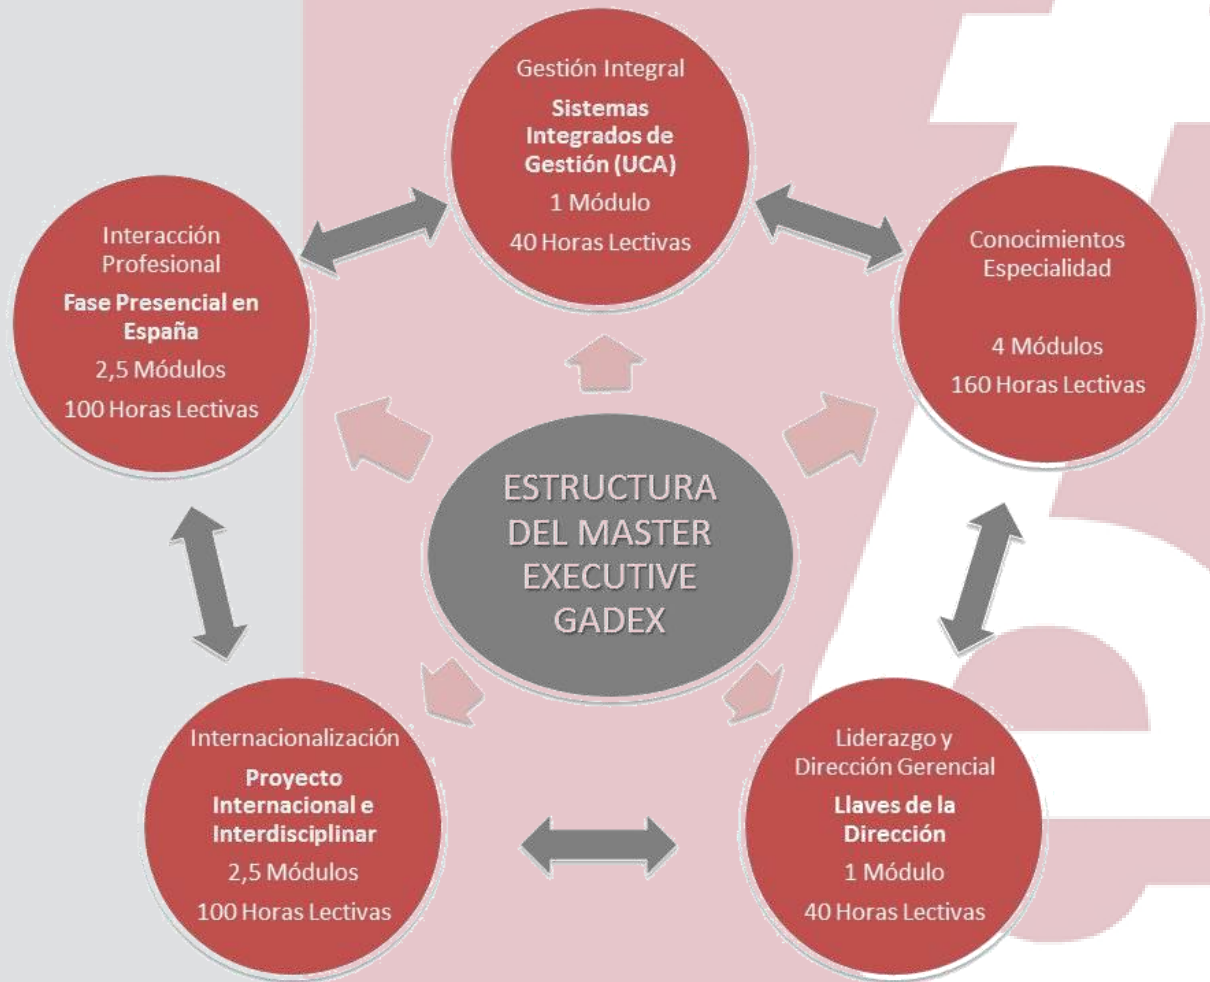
Gestión Integral

Sistemas Integrados de Gestión (UCA)

1 Módulo

40 Horas Lectivas

Interacción Profesional

Fase Presencial en España

2,5 Módulos

100 Horas Lectivas

Conocimientos Especialidad

4 Módulos

160 Horas Lectivas

ESTRUCTURA DEL MASTER EXECUTIVE GADEX

Internacionalización

Proyecto Internacional e Interdisciplinar

2,5 Módulos

100 Horas Lectivas

Liderazgo y Dirección Gerencial

Llaves de la Dirección

1 Módulo

40 Horas Lectivas